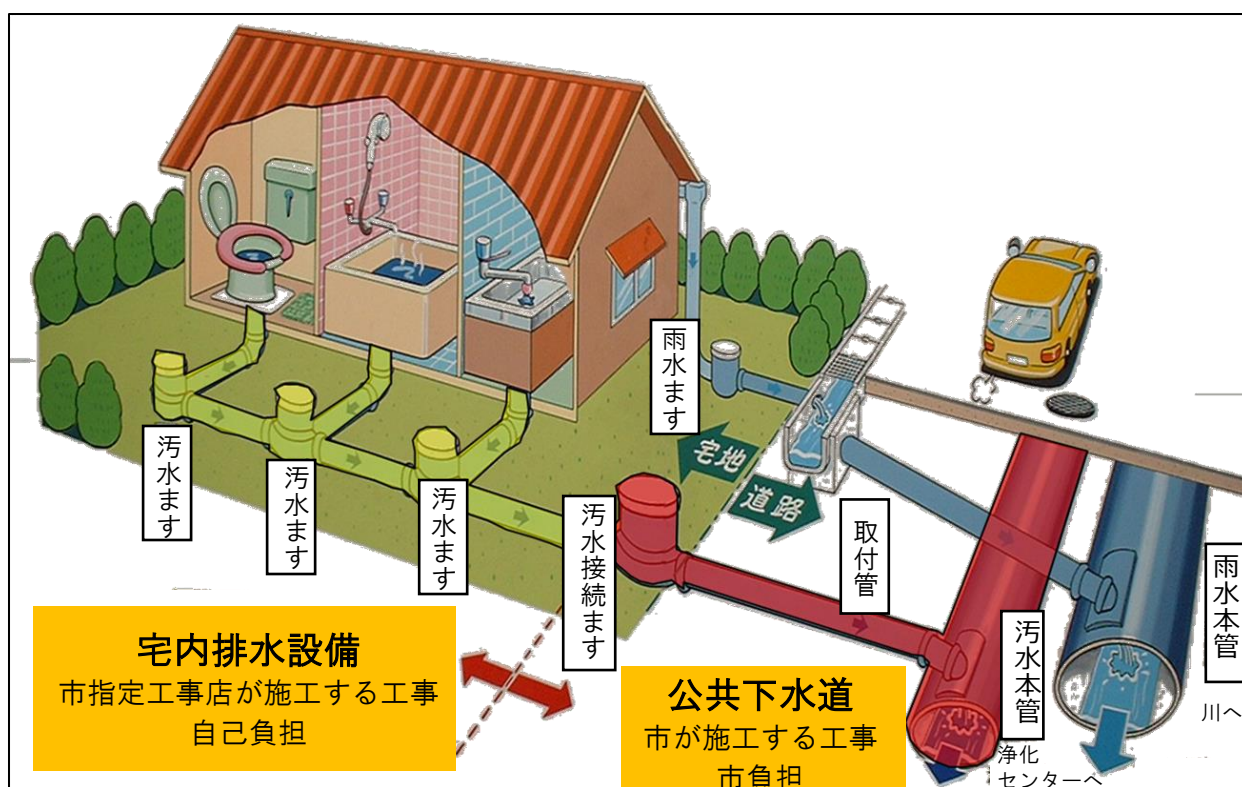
雨水ます

宅地

道路

汚水ます

汚水ます

汚水ます

汚水接続ます

取付管

汚水本管

雨水本管

川へ

浄化センターへ

宅内排水設備
市指定工事店が施工する工事
自己負担

公共下水道
市が施工する工事
市負担